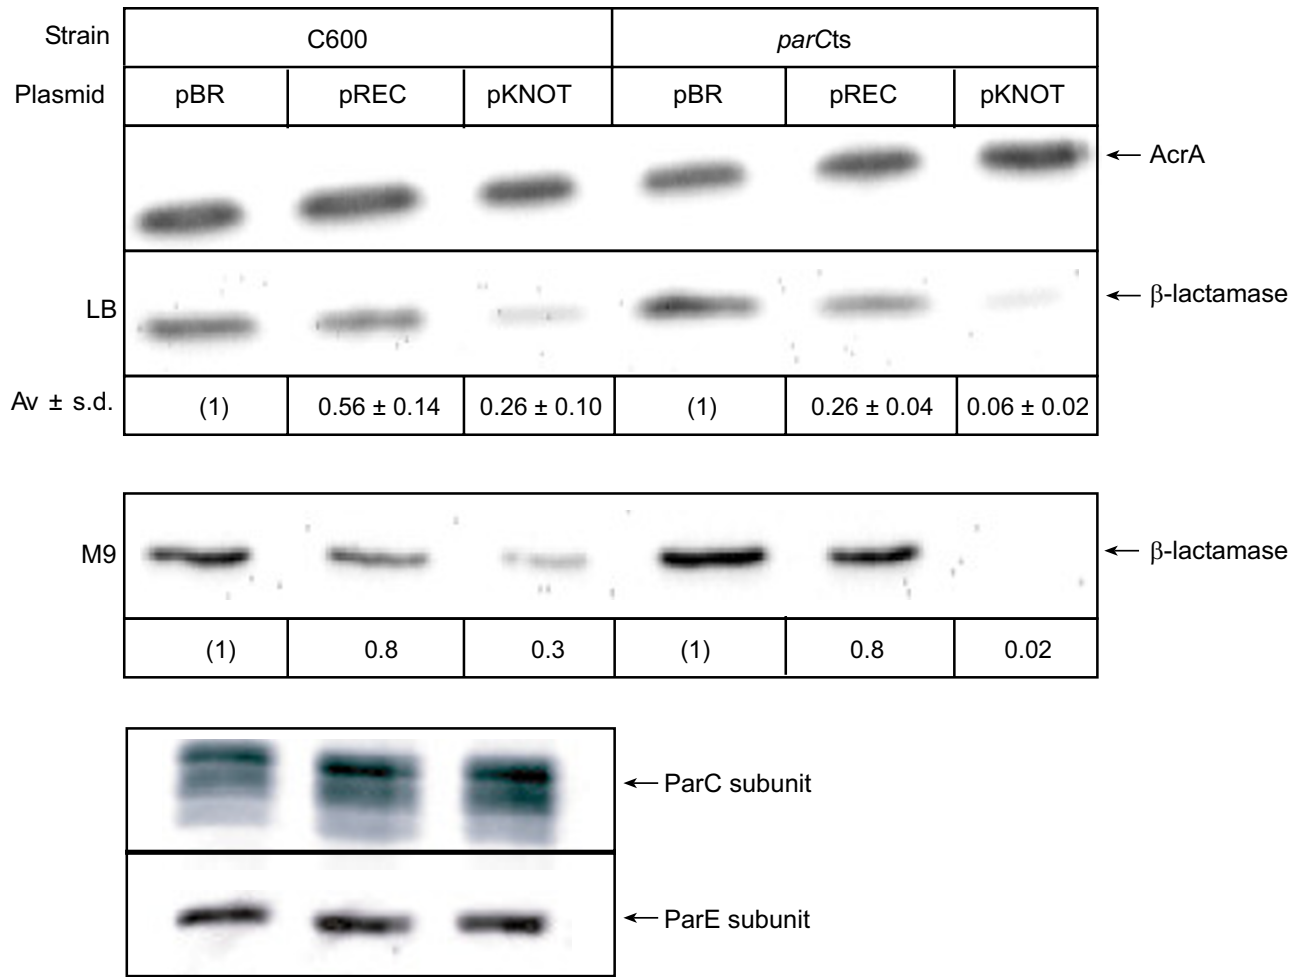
| Strain | C600 | | | parCts | | |
|---|---|---|---|---|---|---|
| Plasmid | pBR | pREC | pKNOT | pBR | pREC | pKNOT |

← AcrA

LB

← β-lactamase

| Av ± s.d. | (1) | 0.56 ± 0.14 | 0.26 ± 0.10 | (1) | 0.26 ± 0.04 | 0.06 ± 0.02 |
|---|---|---|---|---|---|---|

M9

← β-lactamase

| (1) | 0.8 | 0.3 | (1) | 0.8 | 0.02 |
|---|---|---|---|---|---|

← ParC subunit

← ParE subunit